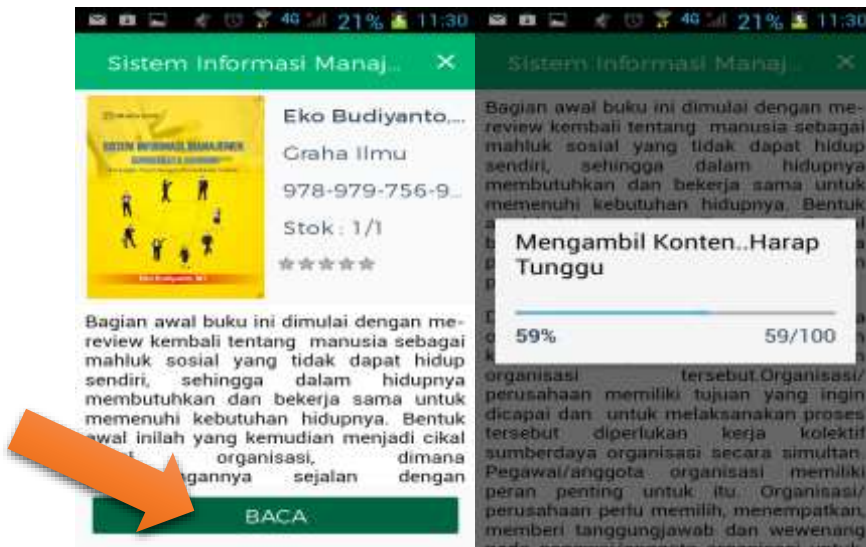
4G 21% 11:30

Sistem Informasi Manaj... ×

SISTEM INFORMASI MANAJEMEN

Eko Budiyanto, M.T.

Eko Budiyanto,...

Graha Ilmu

978-979-756-9...

Stok : 1/1

Bagian awal buku ini dimulai dengan me-review kembali tentang manusia sebagai mahluk sosial yang tidak dapat hidup sendiri, sehingga dalam hidupnya membutuhkan dan bekerja sama untuk memenuhi kebutuhan hidupnya. Bentuk awal inilah yang kemudian menjadi cikal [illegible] organisasi, dimana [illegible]gannya sejalan dengan

BACA

4G 21% 11:30

Sistem Informasi Manaj... ×

Bagian awal buku ini dimulai dengan me-review kembali tentang manusia sebagai mahluk sosial yang tidak dapat hidup sendiri, sehingga dalam hidupnya membutuhkan dan bekerja sama untuk memenuhi kebutuhan hidupnya. Bentuk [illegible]

Mengambil Konten..Harap Tunggu

59%

59/100

organisasi tersebut.Organisasi/ perusahaan memiliki tujuan yang ingin dicapai dan untuk melaksanakan proses tersebut diperlukan kerja kolektif sumberdaya organisasi secara simultan. Pegawai/anggota organisasi memiliki peran penting untuk itu. Organisasi/ perusahaan perlu memilih, menempatkan, memberi tanggungjawab dan wewenang